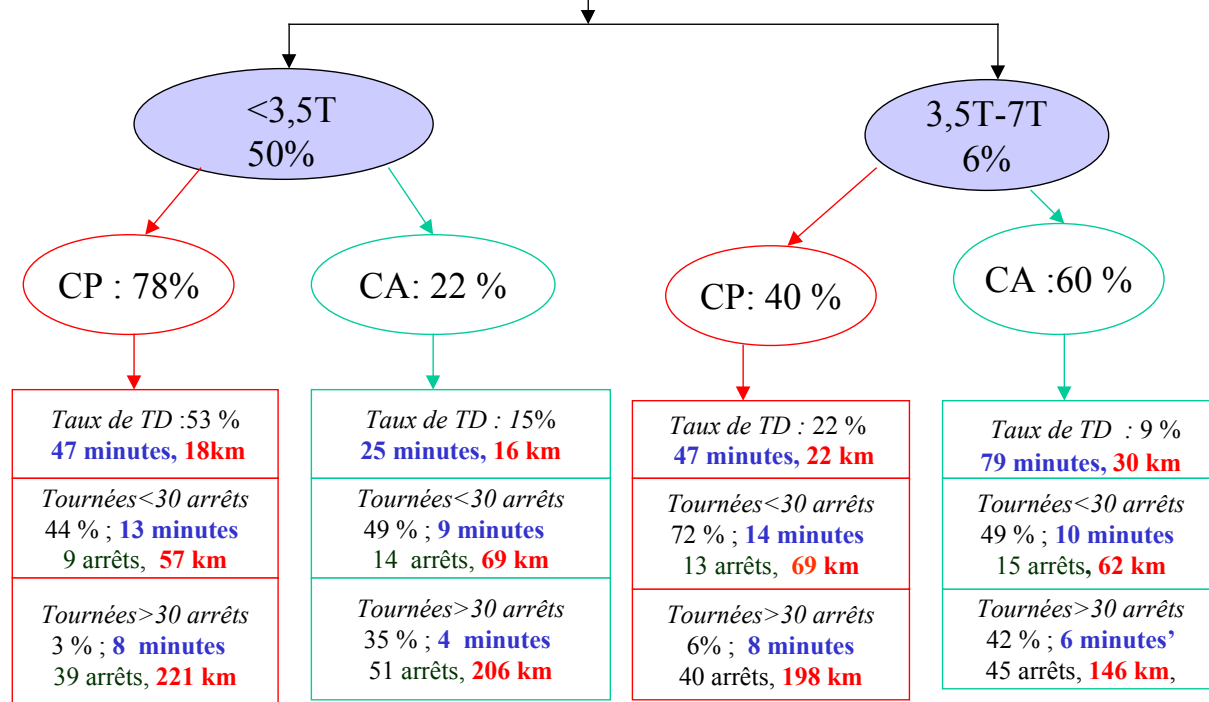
<3,5T
50%

3,5T-7T
6%

CP : 78%

CA: 22 %

CP: 40 %

CA :60 %

Taux de TD :53 %
47 minutes, 18km

Tournées<30 arrêts
44 % ; 13 minutes
9 arrêts, 57 km

Tournées>30 arrêts
3 % ; 8 minutes
39 arrêts, 221 km

Taux de TD : 15%
25 minutes, 16 km

Tournées<30 arrêts
49 % ; 9 minutes
14 arrêts, 69 km

Tournées>30 arrêts
35 % ; 4 minutes
51 arrêts, 206 km

Taux de TD : 22 %
47 minutes, 22 km

Tournées<30 arrêts
72 % ; 14 minutes
13 arrêts, 69 km

Tournées>30 arrêts
6% ; 8 minutes
40 arrêts, 198 km

Taux de TD : 9 %
79 minutes, 30 km

Tournées<30 arrêts
49 % ; 10 minutes
15 arrêts, 62 km

Tournées>30 arrêts
42 % ; 6 minutes'
45 arrêts, 146 km,